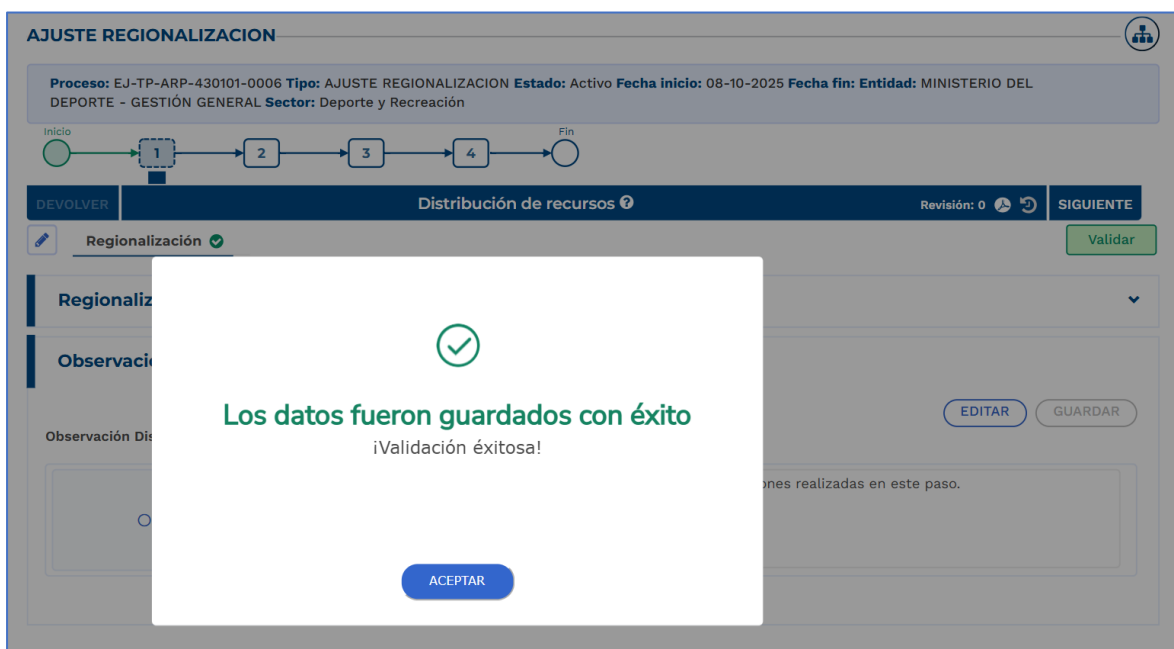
AJUSTE REGIONALIZACION

**Proceso:** EJ-TP-ARP-430101-0006 **Tipo:** AJUSTE REGIONALIZACION **Estado:** Activo **Fecha inicio:** 08-10-2025 **Fecha fin:** **Entidad:** MINISTERIO DEL DEPORTE - GESTIÓN GENERAL **Sector:** Deporte y Recreación

Inicio
1
2
3
4
Fin

DEVOLVER
Distribución de recursos
Revisión: 0
SIGUIENTE

Regionalización
Validar

Regionaliz

Observacio

EDITAR
GUARDAR

Observación Dis

ones realizadas en este paso.

Los datos fueron guardados con éxito
¡Validación éxitosa!

ACEPTAR